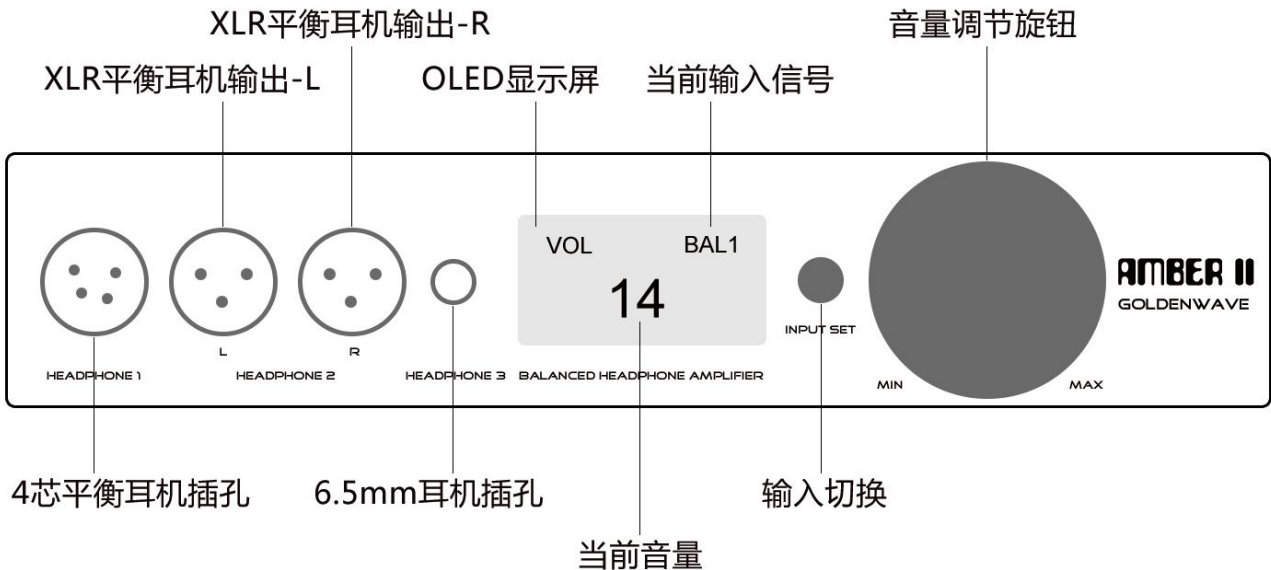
XLR平衡耳机输出-R

XLR平衡耳机输出-L

OLED显示屏

当前输入信号

音量调节旋钮

VOL

BAL1

14

AMBER II

GOLDENWAVE

INPUT SET

L

R

HEADPHONE 1

HEADPHONE 2

HEADPHONE 3

BALANCED HEADPHONE AMPLIFIER

MIN

MAX

4芯平衡耳机插孔

6.5mm耳机插孔

输入切换

当前音量